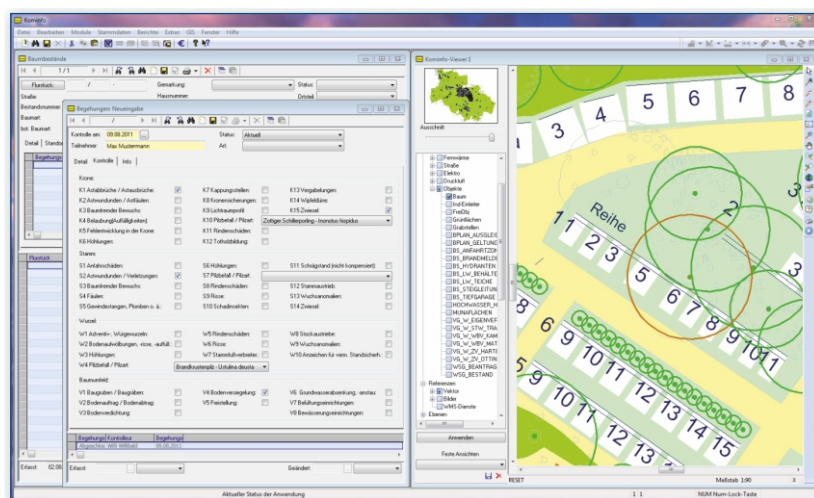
Komonfo

Datei Bearbeiten Module Stammdaten Berichte Extras GIS Fenster Hilfe

Baumbestände

1/1

Flurstück / Gemarkung Status

Straße Hausnummer Ortsteil

Bestandsnummer

Baumart

bot. Baumart

Detail Standort

Begehungen

Flurstück

Erfasst 02.06

Erfasst Geändert

Begehungen Neueingabe

Kontrolle am 09.08.2011 Status Aktuell

Teilnehmer Max Mustermann Art

Detail Kontrolle Info

Krone:

K1 Astabbrüche / Astausbrüche: K7 Kappungsstellen: K13 Vergabelungen:

K2 Astwunden / Astfäulen: K8 Kronensicherungen: K14 Wipfeldürre:

K3 Baumfremder Bewuchs: K9 Lichtraumprofil: K15 Zwiesel:

K4 Belaubung(Auffälligkeiten): K10 Pilzbefall / Pilzart: Zottiger Schillerporling - Inonotus hispidus

K5 Fehlentwicklung in der Krone: K11 Rindenschäden:

K6 Höhlungen: K12 Totholzbildung:

Stamm:

S1 Anfahrschäden: S6 Höhlungen: S11 Schrägstand (nicht kompensiert):

S2 Astwunden / Verletzungen: S7 Pilzbefall / Pilzart:

S3 Baumfremder Bewuchs: S8 Rindenschäden: S12 Stammaustrieb:

S4 Fäulen: S9 Risse: S13 Wuchsanomalien:

S5 Gewindestangen, Plomben o. ä.: S10 Schadinsekten: S14 Zwiesel:

Wurzel:

W1 Adventiv-, Würgewurzeln: W5 Rindenschäden: W8 Stockaustriebe:

W2 Bodenaufwölbungen, -risse, -aufbrüche: W6 Risse: W9 Wuchsanomalien:

W3 Höhlungen: W7 Stammfußverbreiterung: W10 Anzeichen für verm. Standsicherheit:

W4 Pilzbefall / Pilzart: Brandkrustenpilz - Ustulina deusta

Baumumfeld:

V1 Baugruben / Baugräben: V4 Bodenversiegelung: V6 Grundwasserabsenkung, -anstau:

V2 Bodenauftrag / Bodenabtrag: V5 Freistellung: V7 Beleuchtungseinrichtungen:

V3 Bodenverdichtung: V8 Bewässerungseinrichtungen:

Begehungen Kontrolleur Begehungen

Abgeschlo. Willi Willibald 06.06.2011

Komonfo-Viewer 1

Ausschnitt

Fernwärme
Straße
Elektro
Druckluft
Objekte
Baum
Ind-Einleiter
FreiDtz
Grünflächen
Grabstellen
BPLAN_AUSGLEIC
BPLAN_GELTUNG
BS_ANFAHRTZON
BS_BRANDMELDE
BS_HYDRANTEN
BS_LW_BEHALTE
BS_LW_TIEFENE
BS_STEIGLEITUN
BS_TIEFGARAGE
HOCHWASSER_H
MUNAFLÄCHEN
VG_W_EIGENVE
VG_W_STW_TRA
VG_W_WBV_KAN
VG_W_WBV_MAT
VG_W_ZV_HARTE
VG_W_ZV_OTTIN
WSG_BEANTRAG
WSG_BESTAND
Referenzen
Vektor
Bilder
WMS-Dienste
Ebenen

Anwenden

Feste Ansichten

RESET

Reihe

3 4 5 6 7 8 1 2 3 5 6 7 8 9 8 9 10 11 12 13 14 15 10 11 12 13 14 15 11 12 13

Maßstab 1:90

Aktueller Status der Anwendung 1 1 NUM Num-Lock-Taste